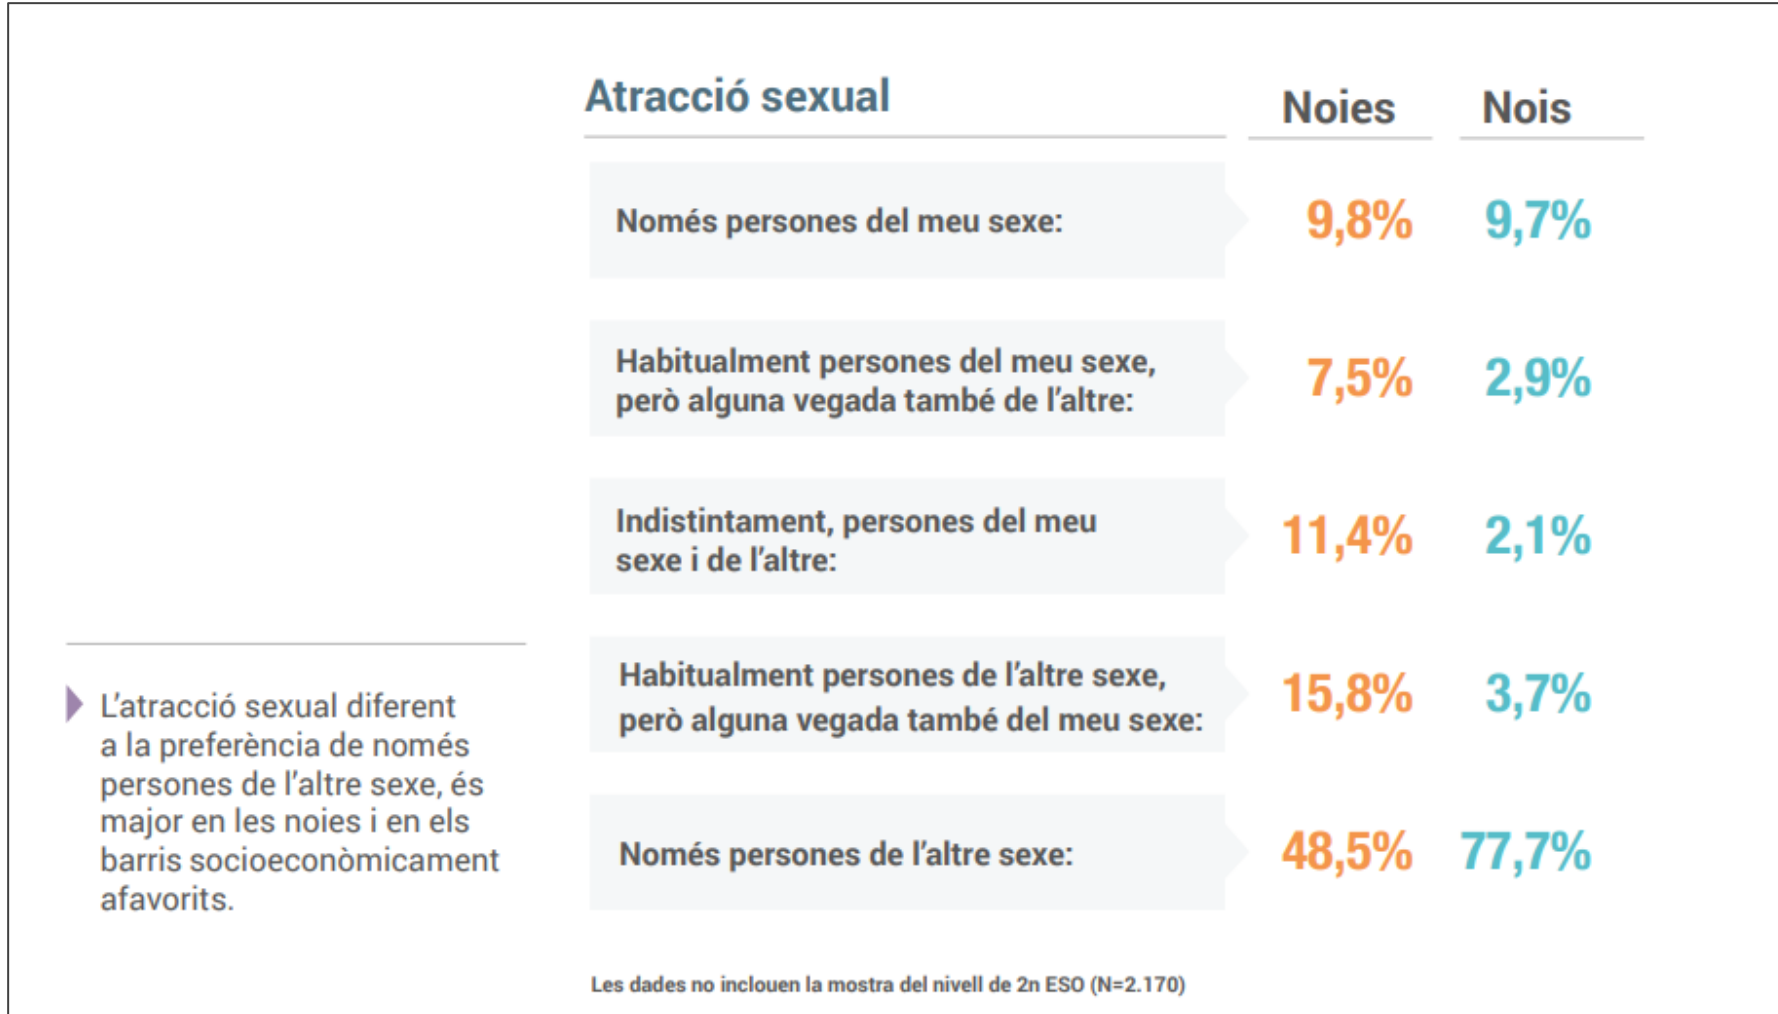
| Atracció sexual | Noies | Nois |
|---|---|---|
| Només persones del meu sexe: | 9,8% | 9,7% |
| Habitualment persones del meu sexe, però alguna vegada també de l'altre: | 7,5% | 2,9% |
| Indistintament, persones del meu sexe i de l'altre: | 11,4% | 2,1% |
| Habitualment persones de l'altre sexe, però alguna vegada també del meu sexe: | 15,8% | 3,7% |
| Només persones de l'altre sexe: | 48,5% | 77,7% |

L'atracció sexual diferent a la preferència de només persones de l'altre sexe, és major en les noies i en els barris socioeconòmicament afavorits.

Les dades no inclouen la mostra del nivell de 2n ESO (N=2.170)